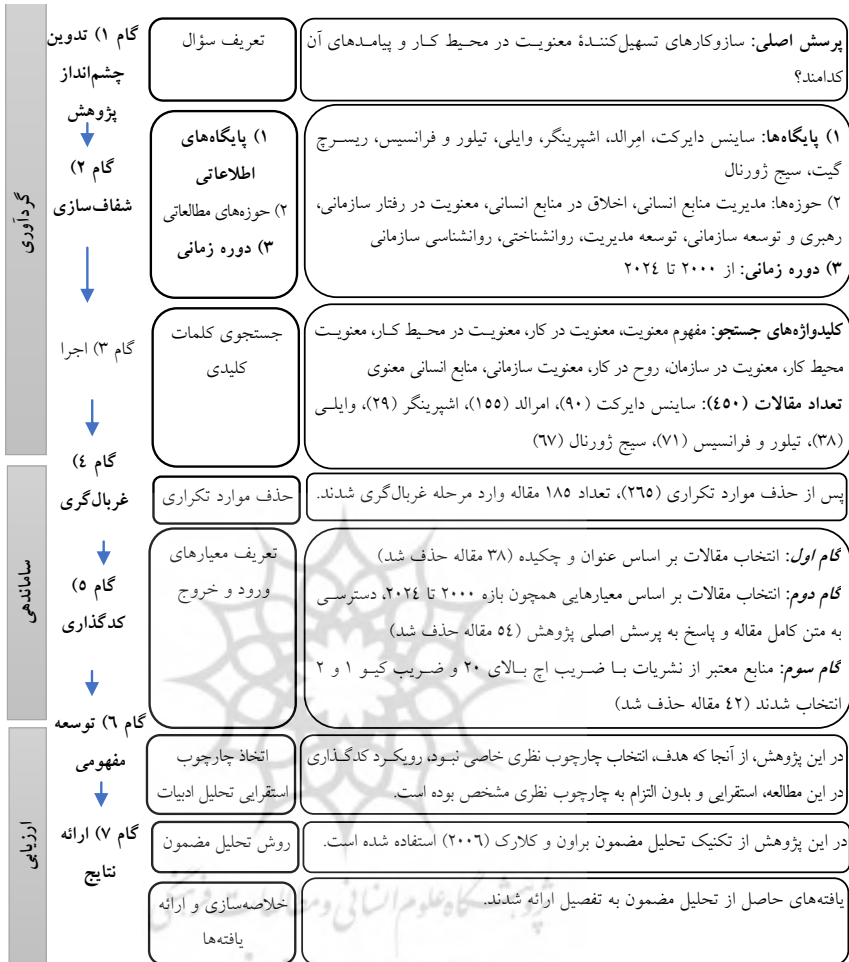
گردآوری

گام ۱) تدوین چشم‌انداز پژوهش

گام ۲) شفاف‌سازی

گام ۳) اجرا

تعریف سؤال

پرسش اصلی: سازوکارهای تسهیل‌کنندۀ معنویت در محیط کار و پیامدهای آن کدامند؟

۱) پایگاه‌های اطلاعاتی
۲) حوزه‌های مطالعاتی
۳) دوره زمانی

۱) پایگاه‌ها: ساینس دایرکت، امِرالد، اشپرینگر، وایلی، تیلور و فرانسیس، ریسرچ گیت، سیج ژورنال
۲) حوزه‌ها: مدیریت منابع انسانی، اخلاق در منابع انسانی، معنویت در رفتار سازمانی، رهبری و توسعه سازمانی، توسعه مدیریت، روانشناختی، روانشناسی سازمانی
۳) دوره زمانی: از ۲۰۰۰ تا ۲۰۲٤

جستجوی کلمات کلیدی

کلیدواژه‌های جستجو: مفهوم معنویت، معنویت در کار، معنویت در محیط کار، معنویت محیط کار، معنویت در سازمان، روح در کار، معنویت سازمانی، منابع انسانی معنوی
تعداد مقالات (٤٥۰): ساینس دایرکت (۹۰)، امرالد (۱۵۵)، اشپرینگر (۲۹)، وایلی (۳۸)، تیلور و فرانسیس (۷۱)، سیج ژورنال (٦۷)

ساماندهی

گام ٤) غربال‌گری

گام ۵) کدگذاری

گام ٦) توسعه مفهومی

حذف موارد تکراری

پس از حذف موارد تکراری (۲٦۵)، تعداد ۱۸۵ مقاله وارد مرحله غربال‌گری شدند.

تعریف معیارهای ورود و خروج

گام اول: انتخاب مقالات بر اساس عنوان و چکیده (۳۸ مقاله حذف شد)
گام دوم: انتخاب مقالات بر اساس معیارهایی همچون بازه ۲۰۰۰ تا ۲۰۲٤، دسترسی به متن کامل مقاله و پاسخ به پرسش اصلی پژوهش (٥٤ مقاله حذف شد)
گام سوم: منابع معتبر از نشریات با ضریب اچ بالای ۲۰ و ضریب کیو ۱ و ۲ انتخاب شدند (٤۲ مقاله حذف شد)

ارزیابی

گام ۷) ارائه نتایج

اتخاذ چارچوب استقرایی تحلیل ادبیات

در این پژوهش، از آنجا که هدف، انتخاب چارچوب نظری خاصی نبود، رویکرد کدگذاری در این مطالعه، استقرایی و بدون التزام به چارچوب نظری مشخص بوده است.

روش تحلیل مضمون

در این پژوهش از تکنیک تحلیل مضمون براون و کلارک (۲۰۰٦) استفاده شده است.

خلاصه‌سازی و ارائه یافته‌ها

یافته‌های حاصل از تحلیل مضمون به تفصیل ارائه شدند.